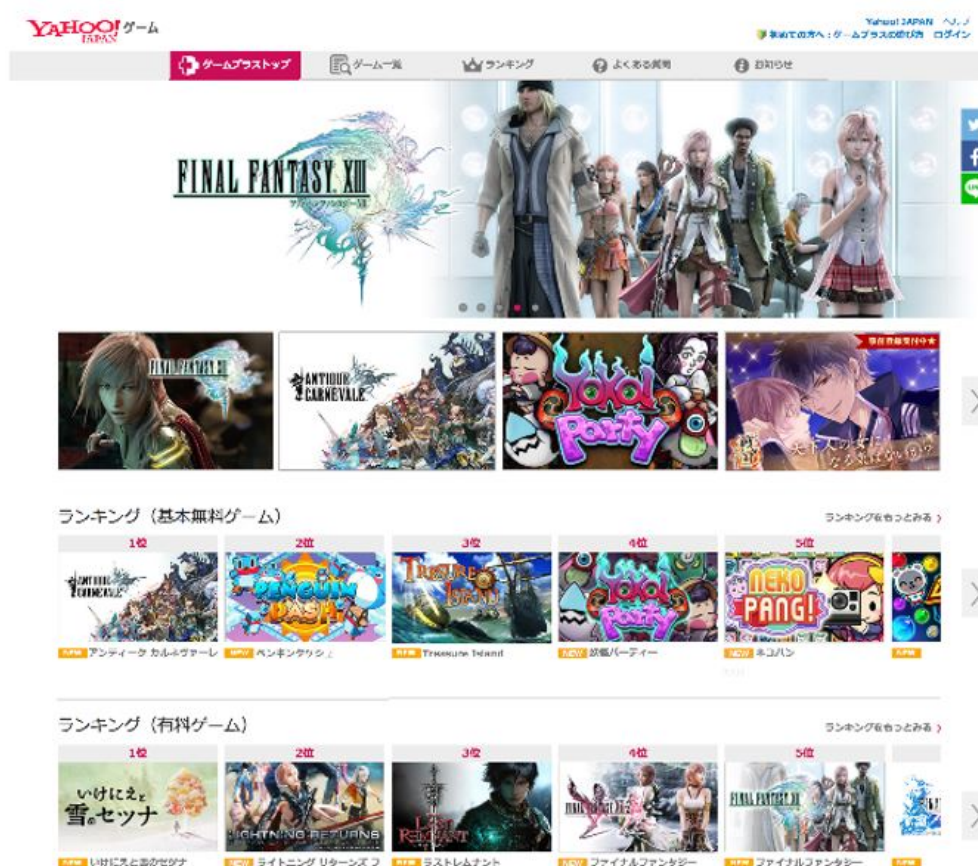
YAHOO! JAPAN ゲーム

Yahoo! JAPAN へ, J
初めての方へ：ゲームプラスの遊び方 ログイン

ゲームプラストップ
ゲーム一覧
ランキング
よくある質問
お知らせ

FINAL FANTASY XIII

FINAL FANTASY XIII
ANTIQUE CARNEVALE
YOKAI Party
事前登録受付中

ランキング（基本無料ゲーム）
ランキングをもっとみる

| 1位 | 2位 | 3位 | 4位 | 5位 |
|---|---|---|---|---|
| NEW アンティーク カルネヴァーレ | NEW ペンギンダッシュ | NEW Treasure Island | NEW 妖怪パーティー | NEW ネコパン |

ランキング（有料ゲーム）
ランキングをもっとみる

| 1位 | 2位 | 3位 | 4位 | 5位 |
|---|---|---|---|---|
| NEW いけにえと雪のセツナ | NEW ライトニング リターンズ フ | NEW ラストレムナント | NEW ファイナルファンタジー | NEW ファイナルファンタジー |